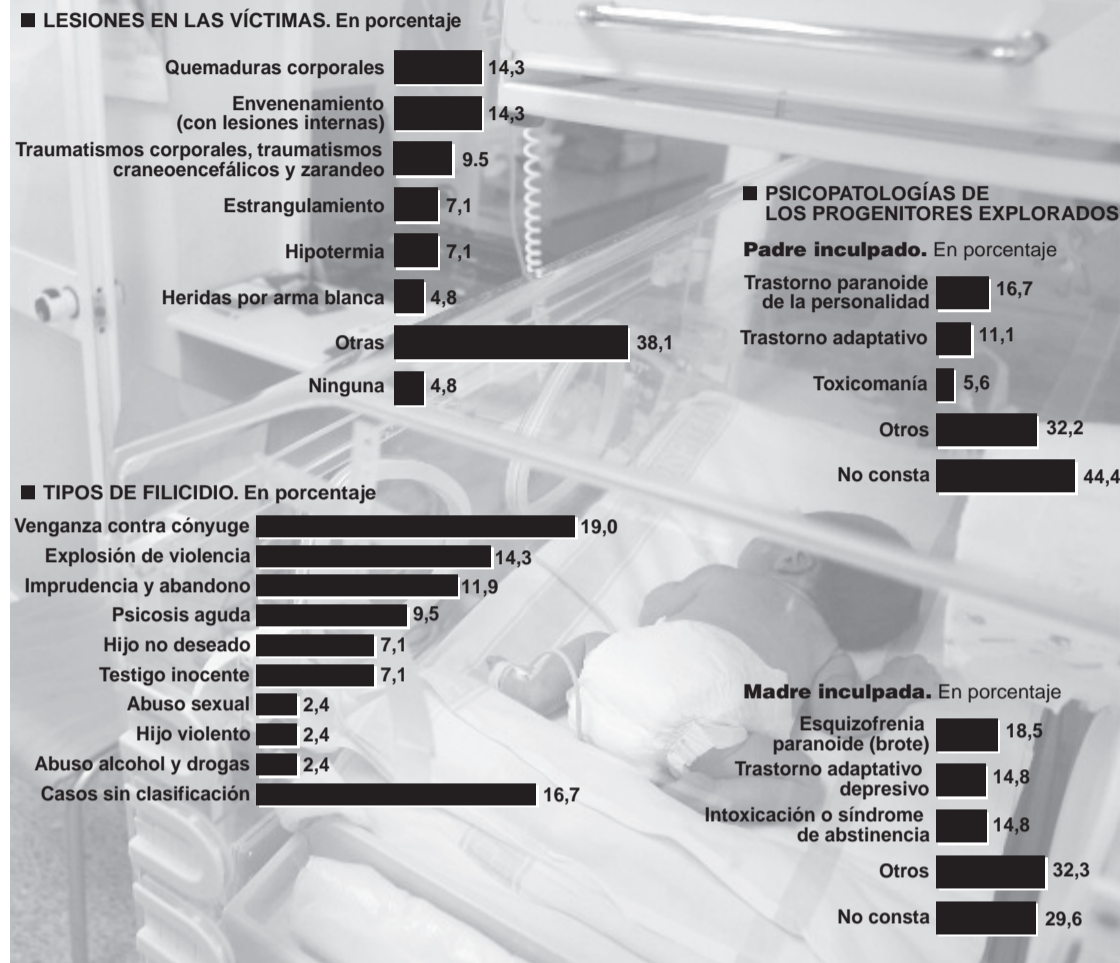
■ LESIONES EN LAS VÍCTIMAS. En porcentaje

Quemaduras corporales 14,3
Envenenamiento (con lesiones internas) 14,3
Traumatismos corporales, traumatismos craneoencefálicos y zarandeo 9.5
Estrangulamiento 7,1
Hipotermia 7,1
Heridas por arma blanca 4,8
Otras 38,1
Ninguna 4,8

■ TIPOS DE FILICIDIO. En porcentaje

Venganza contra cónyuge 19,0
Explosión de violencia 14,3
Imprudencia y abandono 11,9
Psicosis aguda 9,5
Hijo no deseado 7,1
Testigo inocente 7,1
Abuso sexual 2,4
Hijo violento 2,4
Abuso alcohol y drogas 2,4
Casos sin clasificación 16,7

■ PSICOPATOLOGÍAS DE LOS PROGENITORES EXPLORADOS

Padre inculpado. En porcentaje

Trastorno paranoide de la personalidad 16,7
Trastorno adaptativo 11,1
Toxicomanía 5,6
Otros 32,2
No consta 44,4

Madre inculpada. En porcentaje

Esquizofrenia paranoide (brote) 18,5
Trastorno adaptativo depresivo 14,8
Intoxicación o síndrome de abstinencia 14,8
Otros 32,3
No consta 29,6